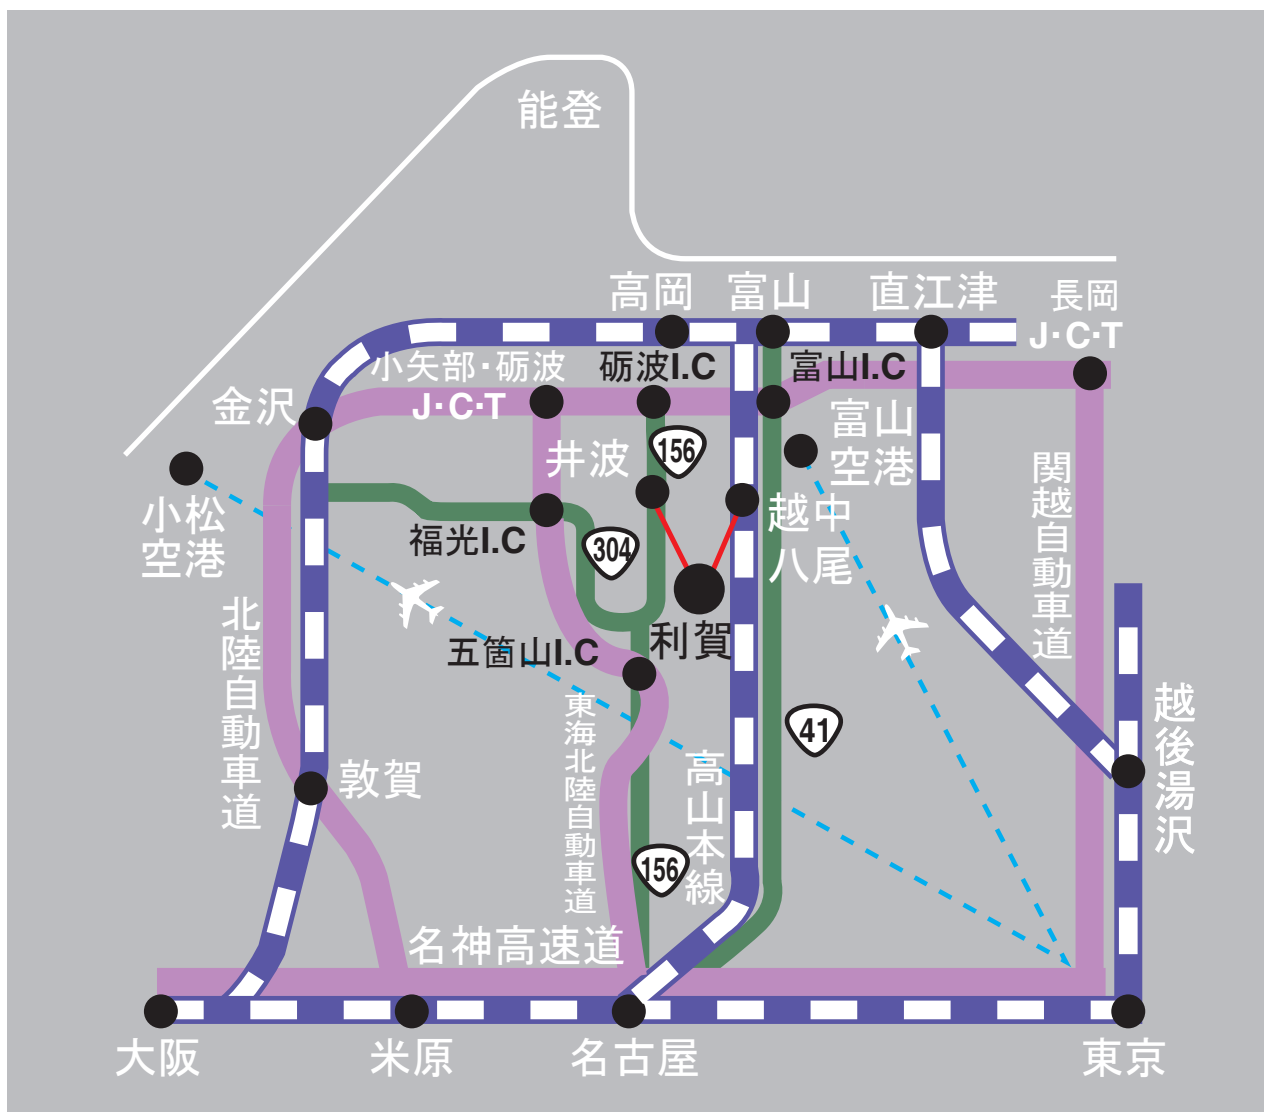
能登

高岡
富山
直江津
長岡
J·C·T
小矢部·砺波
J·C·T
砺波I.C
富山I.C
金沢
富山
空港
井波
156
小松
空港
福光I.C
304
越中
八尾
関越自動車道
利賀
北陸自動車道
五箇山I.C
東海北陸自動車道
41
高山本線
越後湯沢
敦賀
156
名神高速道
大阪
米原
名古屋
東京